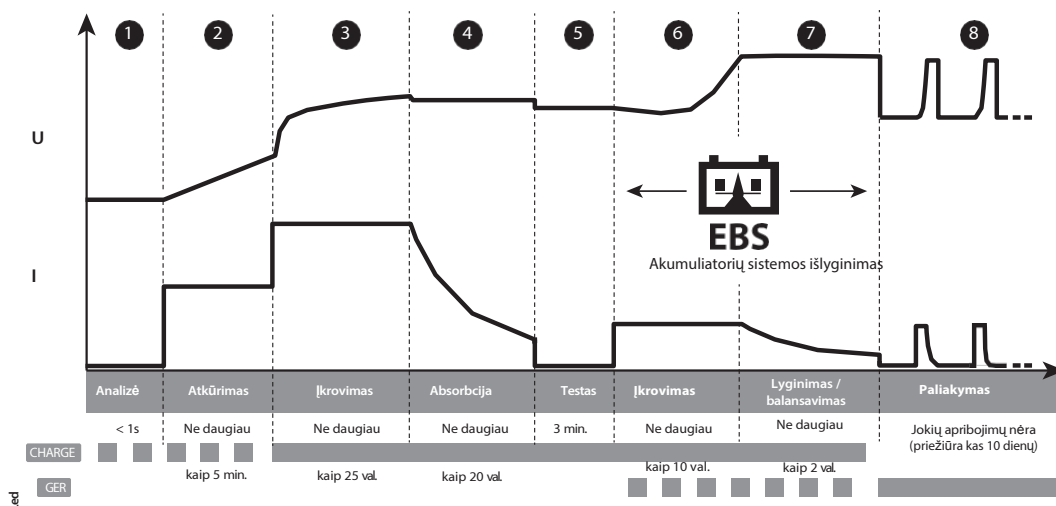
1 2 3 4 5 6 7 8

U

I

EBS
Akumuliatorių sistemos išlyginimas

| Analizė | Atkūrimas | Įkrovimas | Absorbcija | Testas | Įkrovimas | Lyginimas / balansavimas | Paliakymas |
|---|---|---|---|---|---|---|---|
| < 1s | Ne daugiau kaip 5 min. | Ne daugiau kaip 25 val. | Ne daugiau kaip 20 val. | 3 min. | Ne daugiau kaip 10 val. | Ne daugiau kaip 2 val. | Jokių apribojimų nėra (priežiūra kas 10 dienų) |

CHARGE

GER

ed